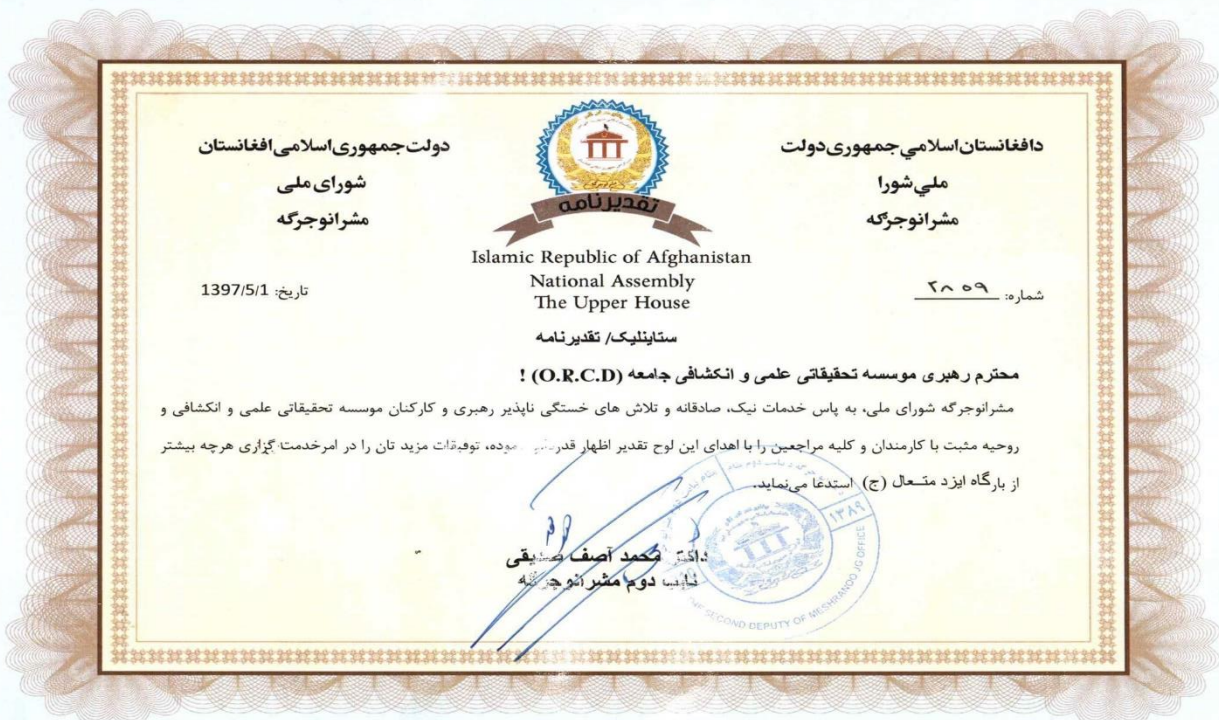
دولت جمهوری اسلامی افغانستان
شورای ملی
مشرانوجرگه

تقدیرنامه

دافغانستان اسلامي جمهوری دولت
ملي شورا
مشرانوجرگه

Islamic Republic of Afghanistan
National Assembly
The Upper House

تاریخ: 1397/5/1

شماره: ۲۸۵۹

ستاینلیک/ تقدیرنامه

محترم رهبری موسسه تحقیقاتی علمی و انکشافی جامعه (O.R.C.D) !

مشرانوجرگه شورای ملی، به پاس خدمات نیک، صادقانه و تلاش های خستگی ناپذیر رهبری و کارکنان موسسه تحقیقاتی علمی و انکشافی و روحیه مثبت با کارمندان و کلیه مراجعین را با اهدای این لوح تقدیر اظهار قدردانی نموده، توفیقات مزید تان را در امرخدمتگزاری هرچه بیشتر از بارگاه ایزد متعال (ج) استدعا می‌نماید.

داکتر محمد آصف صدیقی
نایب دوم مشرانوجرگه

۱۳۸۹
SECOND DEPUTY OF MESHRANO JIRGA OFFICE